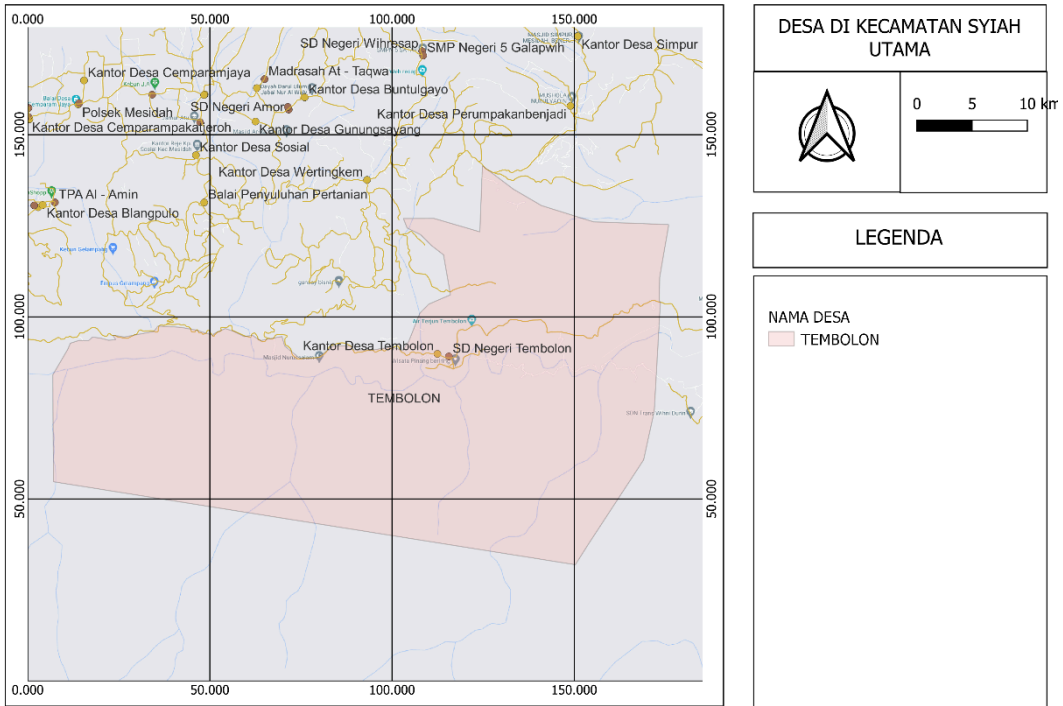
0.000
50.000
100.000
150.000

SD Negeri Wihresap
SMP Negeri 5 Galapwih
Kantor Desa Simpur
Kantor Desa Cemparamjaya
Madrasah At - Taqwa
Polsek Mesidah
SD Negeri Amor
Kantor Desa Buntulgayo
Kantor Desa Perumpakanbenjadi
Kantor Desa Cemparampakatjeroh
Kantor Desa Gunungsayang
Kantor Desa Sosial
Kantor Desa Wertingkem
TPA Al - Amin
Balai Penyuluhan Pertanian
Kantor Desa Blangpulo
Kantor Desa Tembolon
SD Negeri Tembolon
TEMBOLON

150.000
100.000
50.000

150.000
100.000
50.000

0.000
50.000
100.000
150.000

DESA DI KECAMATAN SYIAH UTAMA

0
5
10 km

LEGENDA

NAMA DESA
TEMBOLON